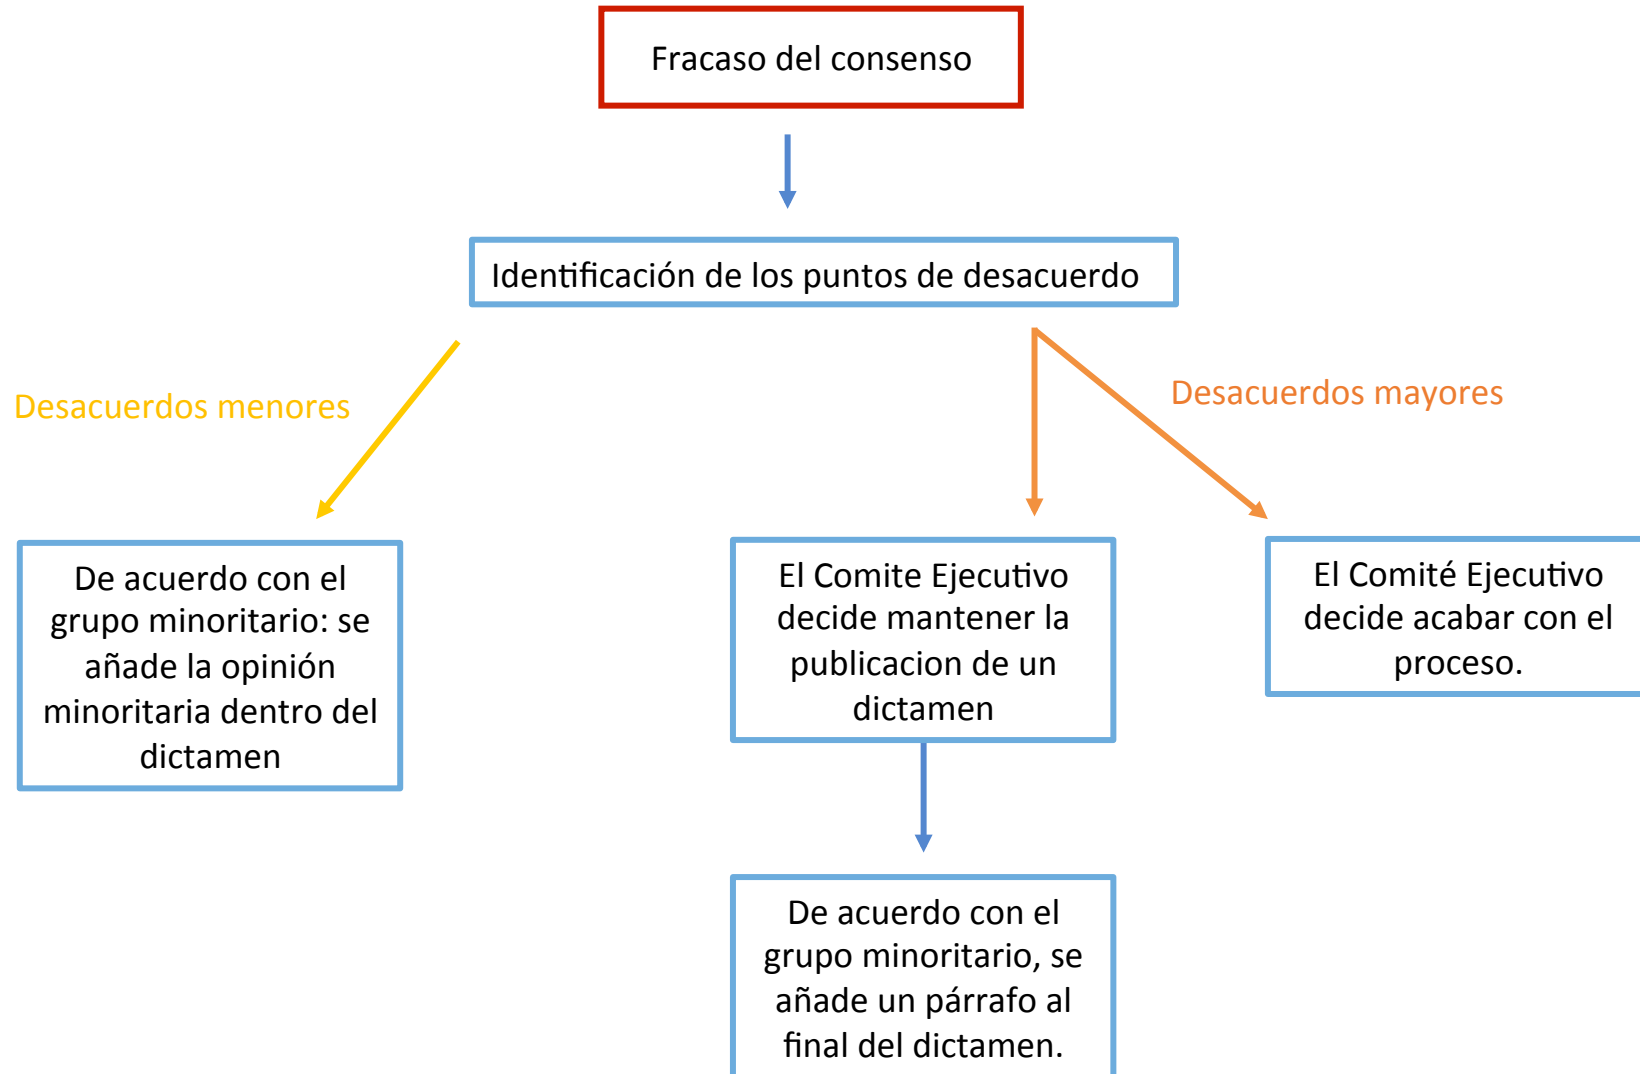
Fracaso del consenso

Identificación de los puntos de desacuerdo

Desacuerdos menores

Desacuerdos mayores

De acuerdo con el grupo minoritario: se añade la opinión minoritaria dentro del dictamen

El Comite Ejecutivo decide mantener la publicacion de un dictamen

El Comité Ejecutivo decide acabar con el proceso.

De acuerdo con el grupo minoritario, se añade un párrafo al final del dictamen.